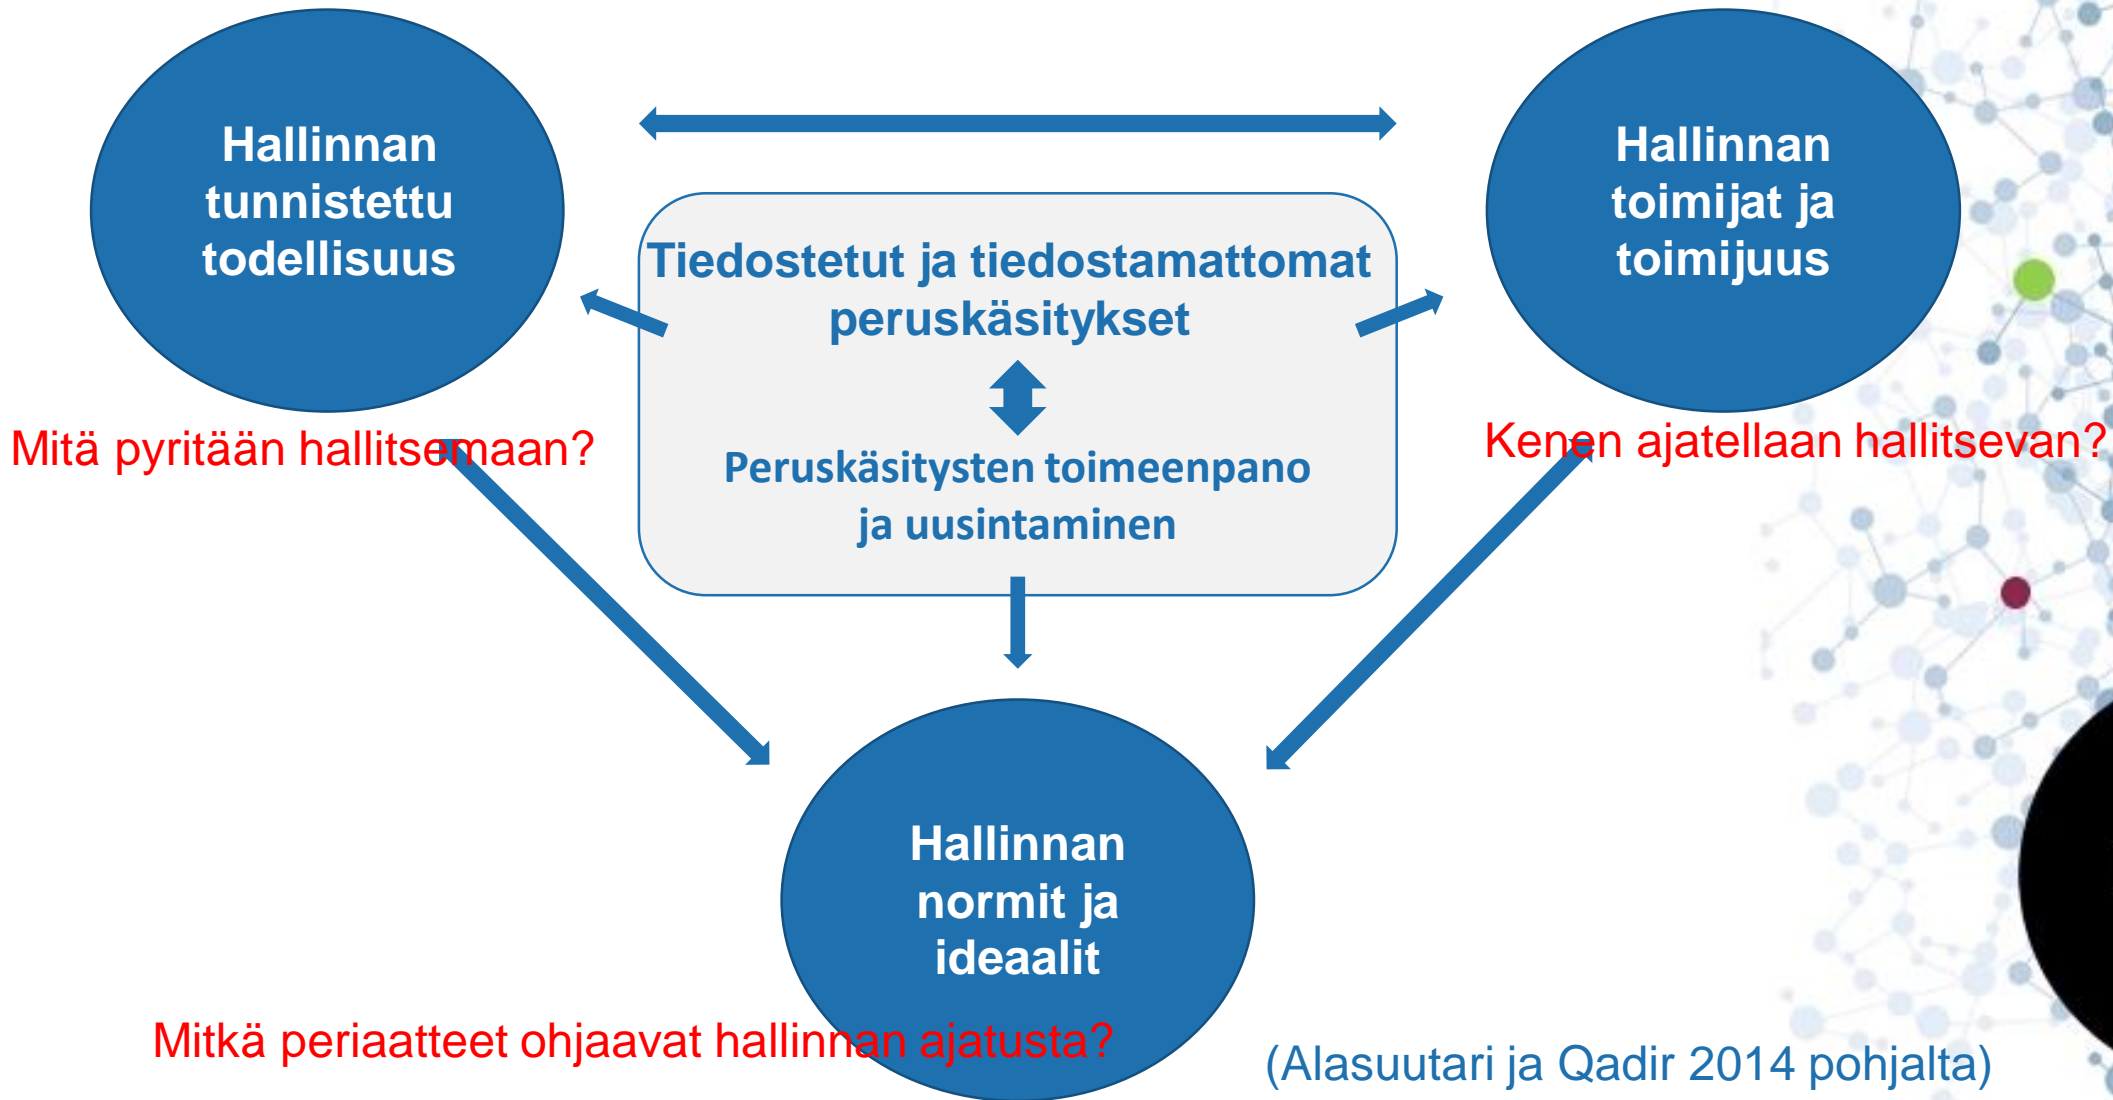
Hallinnan tunnistettu todellisuus

Hallinnan toimijat ja toimijuus

Tiedostetut ja tiedostamattomat peruskäsitykset

Peruskäsitysten toimeenpano ja uusintaminen

Mitä pyritään hallitsemaan?

Kenen ajatellaan hallitsevan?

Hallinnan normit ja ideaalit

Mitkä periaatteet ohjaavat hallinnan ajatusta?

(Alasuutari ja Qadir 2014 pohjalta)